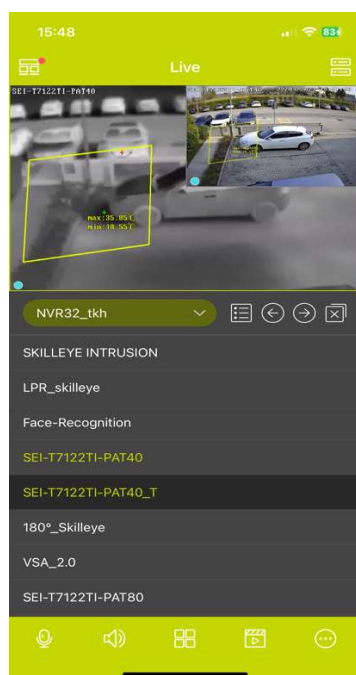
15:48

83

Live

SEI-T7122TI-PAT40

max:35.85℃
min:18.55℃

NVR32_tkh

SKILLEYE INTRUSION

LPR_skilleye

Face-Recognition

SEI-T7122TI-PAT40

SEI-T7122TI-PAT40_T

180°_Skilleye

VSA_2.0

SEI-T7122TI-PAT80